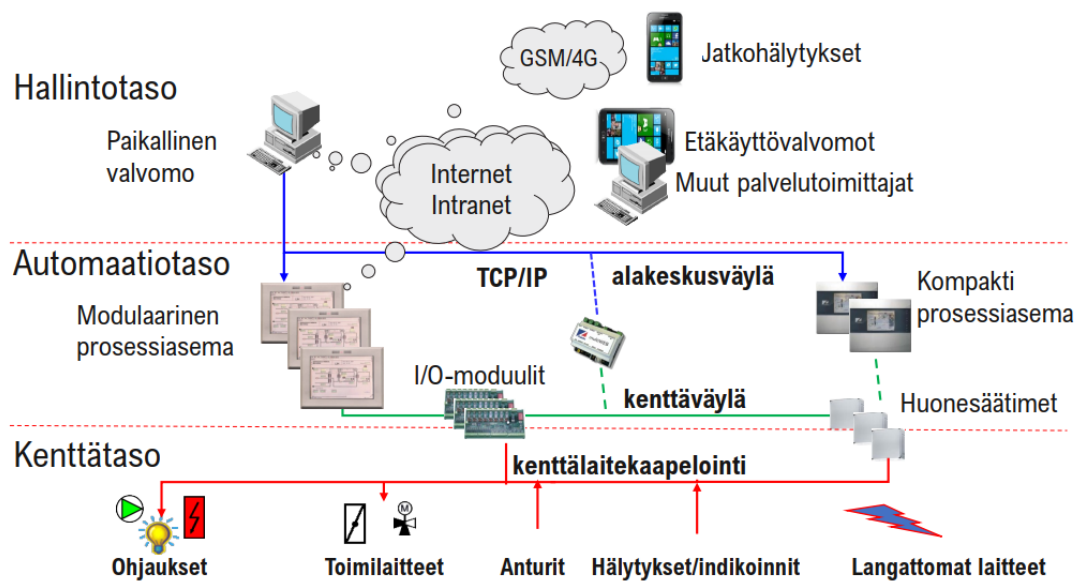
GSM/4G

Jatkohälytykset

Hallintotaso

Paikallinen valvomo

Internet Intranet

Etäkäyttövalvomot

Muut palvelutoimittajat

Automaatiotaso

TCP/IP

alakeskusväylä

Kompakti prosessiasema

Modulaarinen prosessiasema

I/O-moduulit

kenttäväylä

Huonesäätimet

Kenttätaso

kenttälaitekaapelointi

M

Ohjaukset

Toimilaitteet

Anturit

Hälytykset/indikoinnit

Langattomat laitteet